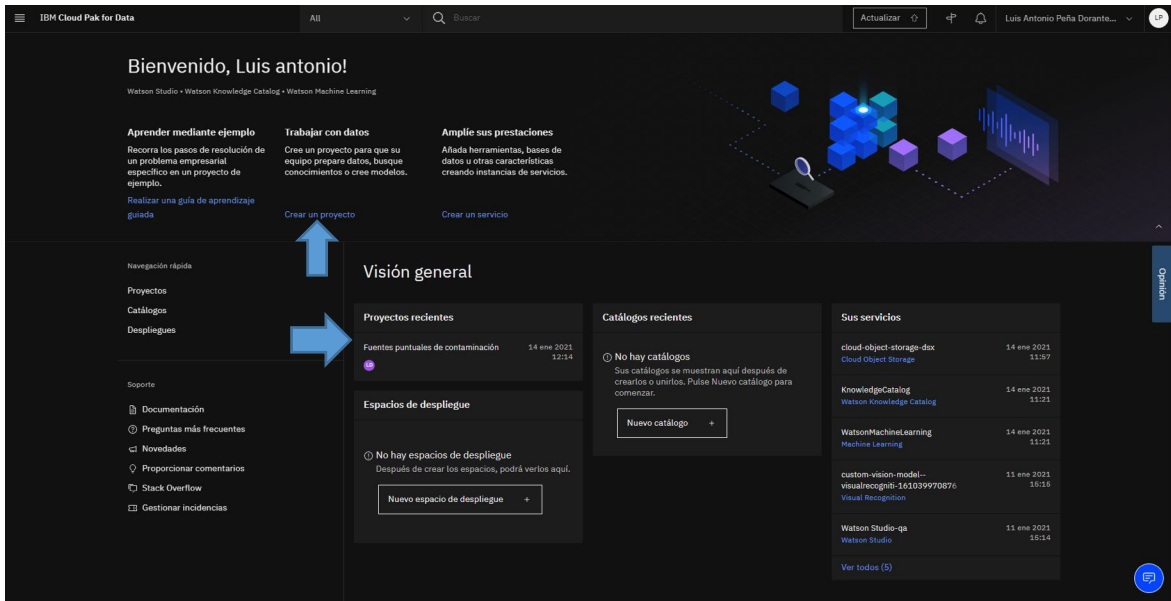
IBM Cloud Pak for Data

All

Buscar

Actualizar

Luis Antonio Peña Dorante...

LP

Bienvenido, Luis antonio!

Watson Studio • Watson Knowledge Catalog • Watson Machine Learning

Aprender mediante ejemplo
Recorra los pasos de resolución de un problema empresarial específico en un proyecto de ejemplo.
Realizar una guía de aprendizaje guiada

Trabajar con datos
Cree un proyecto para que su equipo prepare datos, busque conocimientos o cree modelos.
Crear un proyecto

Amplíe sus prestaciones
Añada herramientas, bases de datos u otras características creando instancias de servicios.
Crear un servicio

Navegación rápida
Proyectos
Catálogos
Despliegues

Soporte
Documentación
Preguntas más frecuentes
Novedades
Proporcionar comentarios
Stack Overflow
Gestionar incidencias

Visión general

Proyectos recientes
Fuentes puntuales de contaminación 14 ene 2021 12:14
LD

Espacios de despliegue
No hay espacios de despliegue
Después de crear los espacios, podrá verlos aquí.
Nuevo espacio de despliegue +

Catálogos recientes
No hay catálogos
Sus catálogos se muestran aquí después de crearlos o unirlos. Pulse Nuevo catálogo para comenzar.
Nuevo catálogo +

Sus servicios
cloud-object-storage-dsx 14 ene 2021 11:57
Cloud Object Storage
KnowledgeCatalog 14 ene 2021 11:21
Watson Knowledge Catalog
WatsonMachineLearning 14 ene 2021 11:21
Machine Learning
custom-vision-model--visualrecogniti-161039997087б 11 ene 2021 15:16
Visual Recognition
Watson Studio-qa 11 ene 2021 15:14
Watson Studio
Ver todos (5)

Opinión